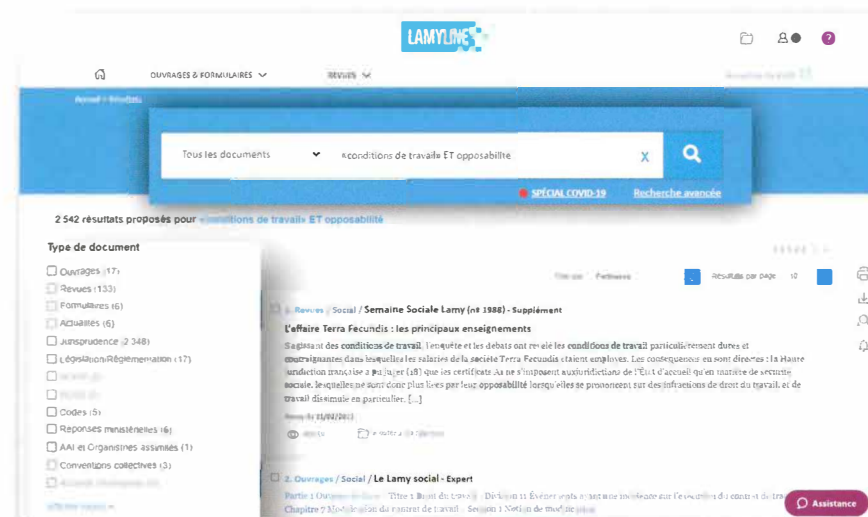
LAMYLINE

OUVRAGES & FORMULAIRES REVUES

Tous les documents «conditions de travail» ET opposabilité X

SPÉCIAL COVID-19 Recherche avancée

2 542 résultats proposés pour «conditions de travail» ET opposabilité

Type de document

Ouvrages (17)
Revues (133)
Formulaires (6)
Actualités (6)
Jurisprudence (2 348)
Législation/Réglementation (17)
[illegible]
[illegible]
Codes (5)
Réponses ministérielles (6)
AAI et Organismes assimilés (1)
Conventions collectives (3)
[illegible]

Trier par Pertinence Résultats par page 10

1. Revues / Social / Semaine Sociale Lamy (n° 1988) - Supplément

L'affaire Terra Fecundis : les principaux enseignements

S'agissant des conditions de travail, l'enquête et les débats ont révélé les conditions de travail particulièrement dures et contraignantes dans lesquelles les salariés de la société Terra Fecundis étaient employés. Les conséquences en sont diverses : la Haute juridiction française a pu juger (18) que les certificats A1 ne s'imposent aux juridictions de l'État d'accueil qu'en matière de sécurité sociale, lesquelles ne sont donc plus liées par leur opposabilité lorsqu'elles se prononcent sur des infractions de droit du travail, et de travail dissimulé en particulier. [...]

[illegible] 21/02/2022

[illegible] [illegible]

2. Ouvrages / Social / Le Lamy social - Expert

Partie 1 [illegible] Titre 1 Droit du travail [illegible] Division 11 Évènements ayant une incidence sur l'exécution du contrat de travail Chapitre 7 Modification du contrat de travail Section 1 Notion de modification

Assistance